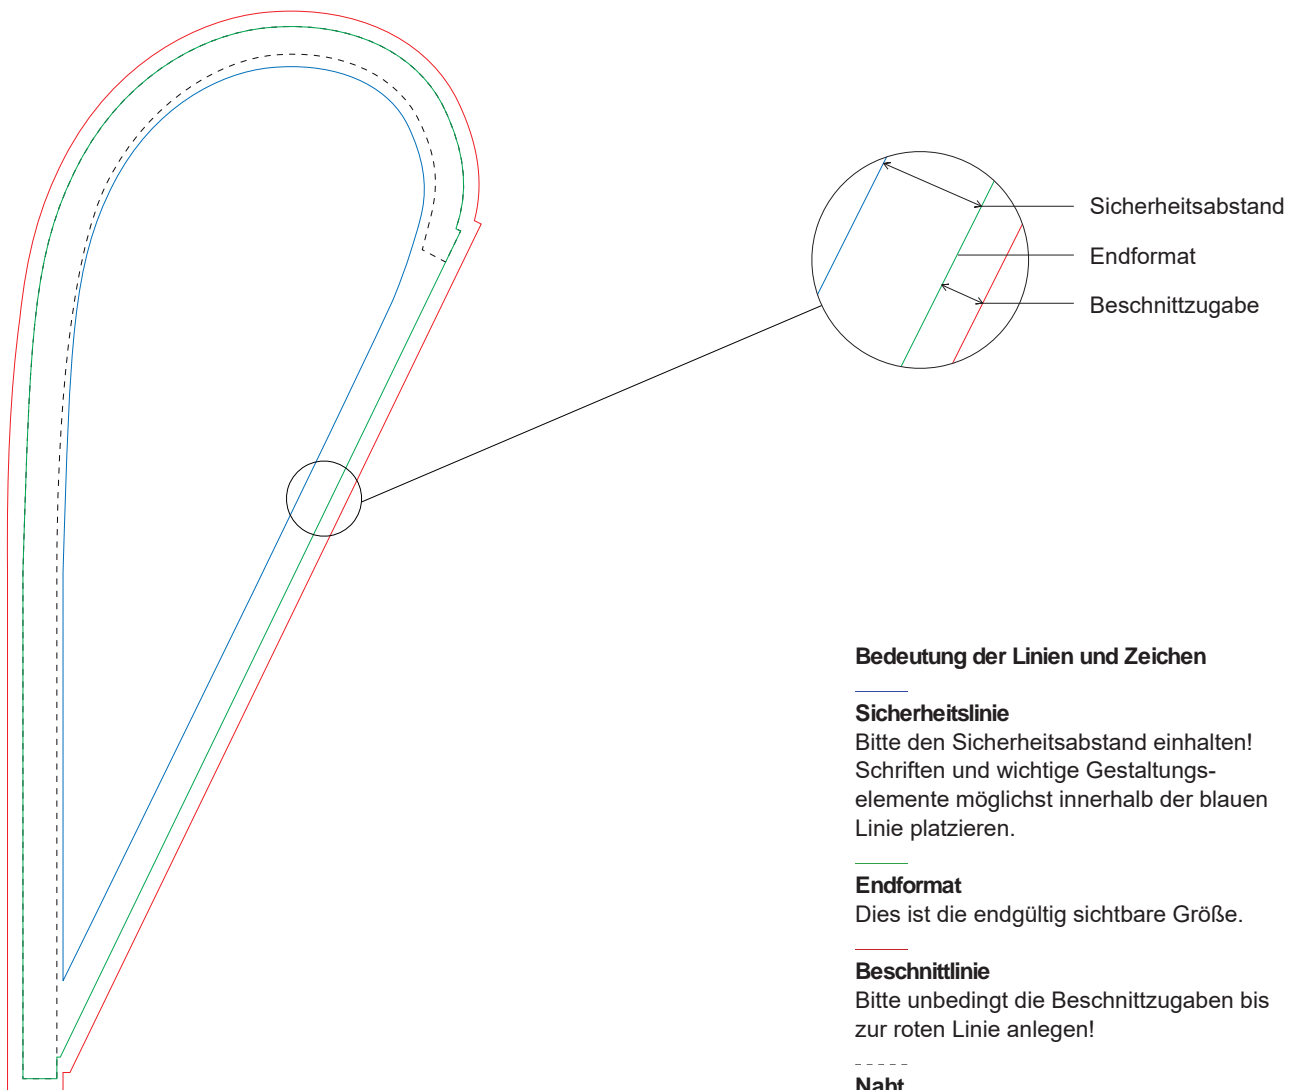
Sicherheitsabstand

Endformat

Beschnittzugabe

**Bedeutung der Linien und Zeichen**

**Sicherheitslinie**
Bitte den Sicherheitsabstand einhalten! Schriften und wichtige Gestaltungselemente möglichst innerhalb der blauen Linie platzieren.

**Endformat**
Dies ist die endgültig sichtbare Größe.

**Beschnittlinie**
Bitte unbedingt die Beschnittzugaben bis zur roten Linie anlegen!

**Naht**